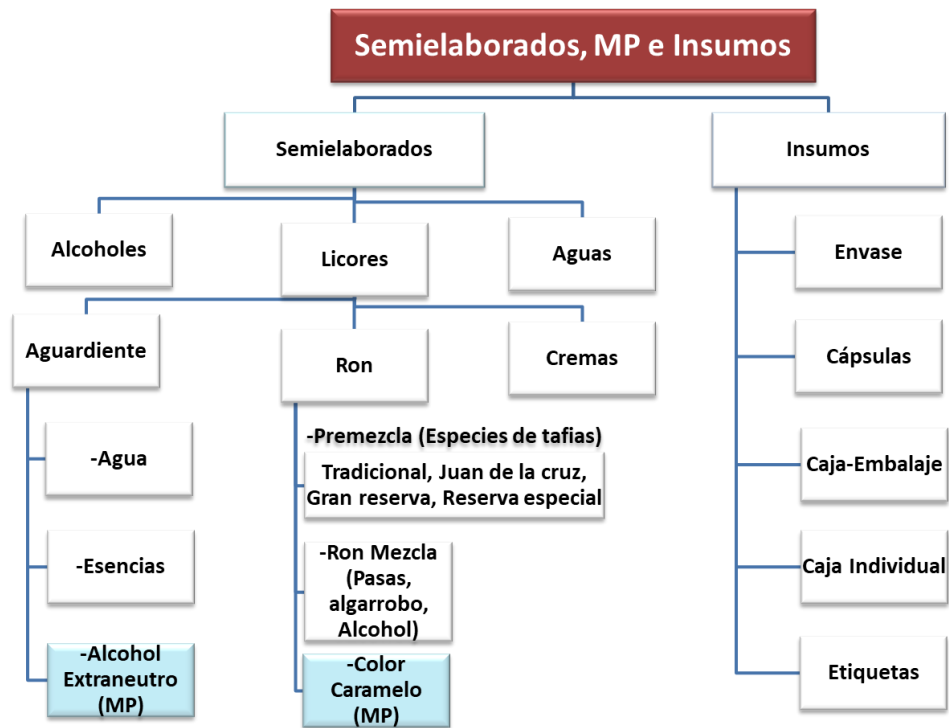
Semielaborados, MP e Insumos

Semielaborados

Insumos

Alcoholes

Licores

Aguas

Aguardiente

Ron

Cremas

-Agua

-Esencias

-Alcohol Extraneutro (MP)

-Premezcla (Especies de tafias)

Tradicional, Juan de la cruz, Gran reserva, Reserva especial

-Ron Mezcla (Pasas, algarrobo, Alcohol)

-Color Caramelo (MP)

Envase

Cápsulas

Caja-Embalaje

Caja Individual

Etiquetas